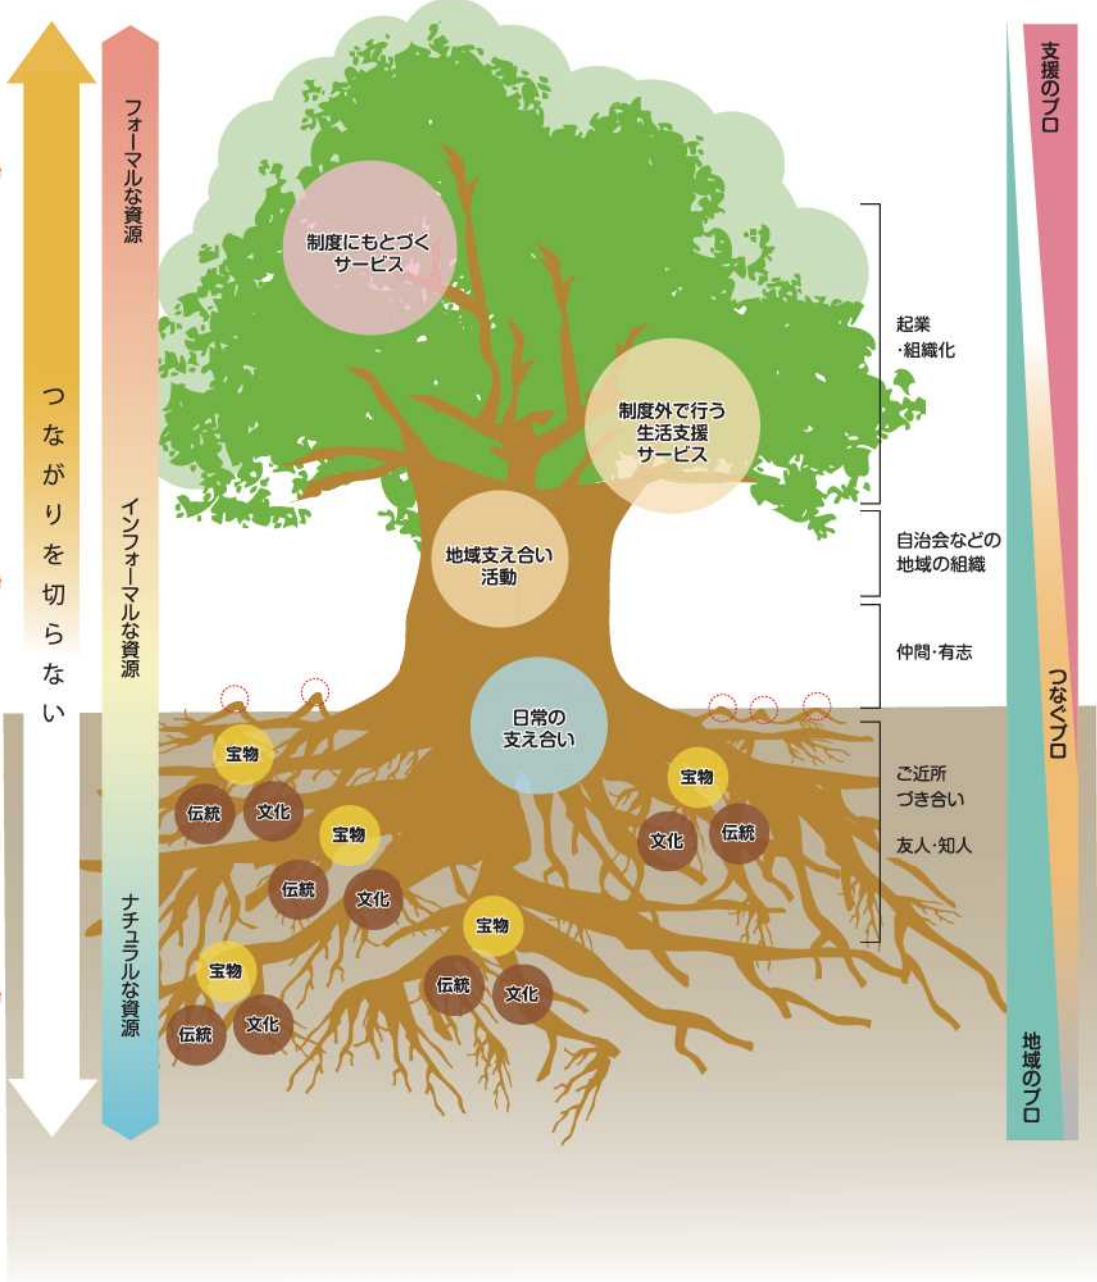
つながりを切らない

フォーマルな資源

インフォーマルな資源

ナチュラルな資源

制度にもとづくサービス

制度外で行う生活支援サービス

地域支え合い活動

日常の支え合い

宝物
伝統
文化

宝物
伝統
文化

宝物
伝統
文化

宝物
伝統
文化

宝物
文化
伝統

起業・組織化

自治会などの地域の組織

仲間・有志

ご近所づき合い

友人・知人

支援のプロ

つなぐプロ

地域のプロ